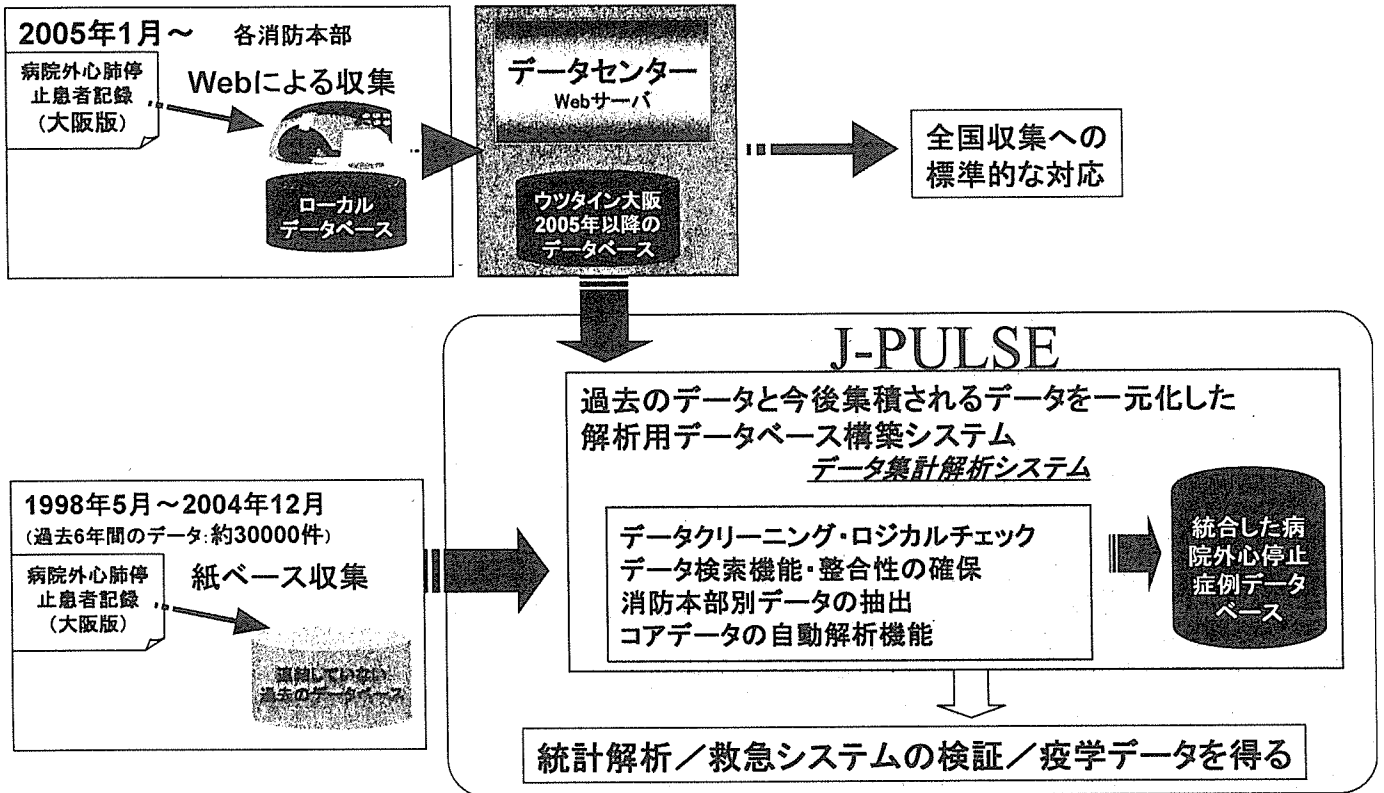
2005年1月～ 各消防本部

病院外心肺停止患者記録（大阪版）

Webによる収集

ローカルデータベース

データセンター
Webサーバ

ウツタイン大阪2005年以降のデータベース

全国収集への標準的な対応

J-PULSE

過去のデータと今後集積されるデータを一元化した解析用データベース構築システム
データ集計解析システム

データクリーニング・ロジカルチェック
データ検索機能・整合性の確保
消防本部別データの抽出
コアデータの自動解析機能

統合した病院外心停止症例データベース

1998年5月～2004年12月
（過去6年間のデータ：約30000件）

病院外心肺停止患者記録（大阪版）

紙ベース収集

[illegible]過去のデータベース

統計解析／救急システムの検証／疫学データを得る